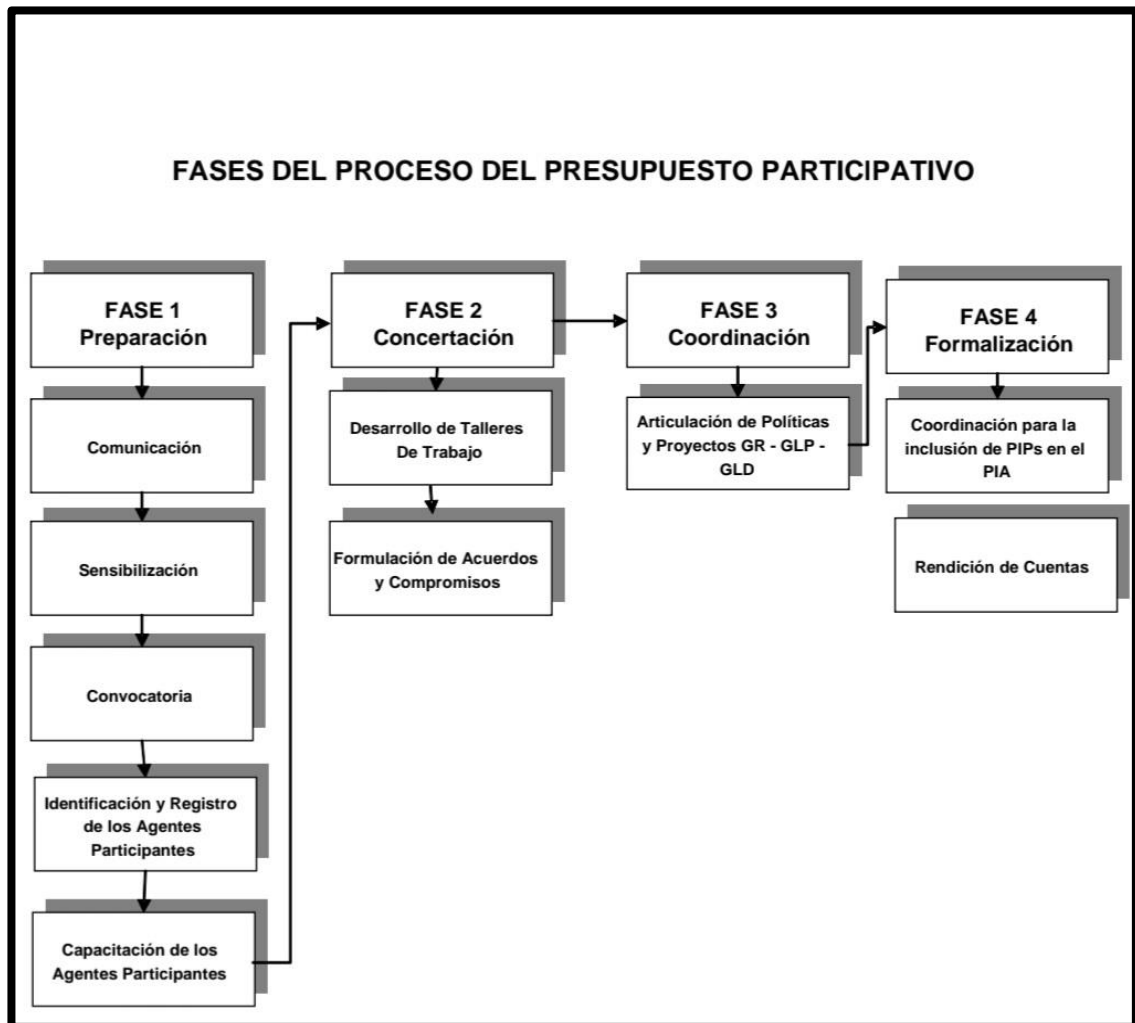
FASES DEL PROCESO DEL PRESUPUESTO PARTICIPATIVO

FASE 1
Preparación

Comunicación

Sensibilización

Convocatoria

Identificación y Registro de los Agentes Participantes

Capacitación de los Agentes Participantes

FASE 2
Concertación

Desarrollo de Talleres De Trabajo

Formulación de Acuerdos y Compromisos

FASE 3
Coordinación

Articulación de Políticas y Proyectos GR - GLP - GLD

FASE 4
Formalización

Coordinación para la inclusión de PIPs en el PIA

Rendición de Cuentas